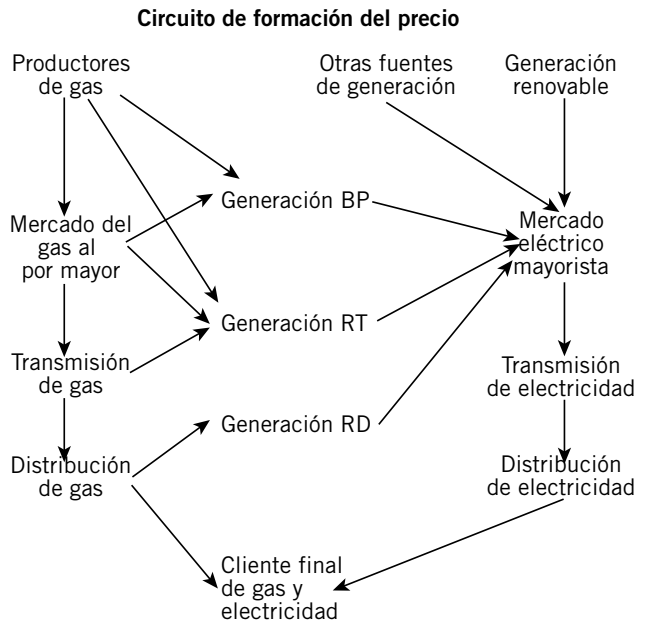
Circuito de formación del precio

Productores de gas

Otras fuentes de generación

Generación renovable

Generación BP

Mercado del gas al por mayor

Mercado eléctrico mayorista

Generación RT

Transmisión de gas

Transmisión de electricidad

Generación RD

Distribución de gas

Distribución de electricidad

Cliente final de gas y electricidad